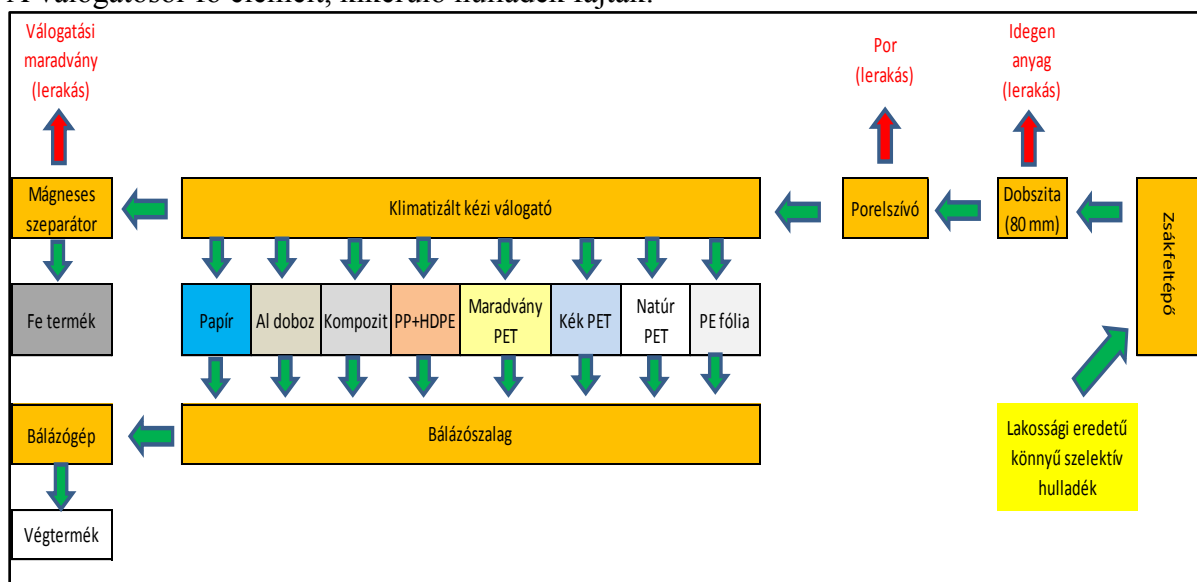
A válogatóból 18 elemet, kinerulő hulladék fajtán.

Válogatási maradvány (lerakás)

Por (lerakás)

Idegen anyag (lerakás)

Mágneses szeparátor

Klimatizált kézi válogató

Porelszívó

Dobszita (80 mm)

Zsákfeltépő

Fe termék

| Papír | Al doboz | Kompozit | PP+HDPE | Maradvány PET | Kék PET | Natúr PET | PE fólia |
|---|---|---|---|---|---|---|---|

Bálázógép

Bálázószalag

Lakossági eredetű könnyű szelektív hulladék

Végtermék